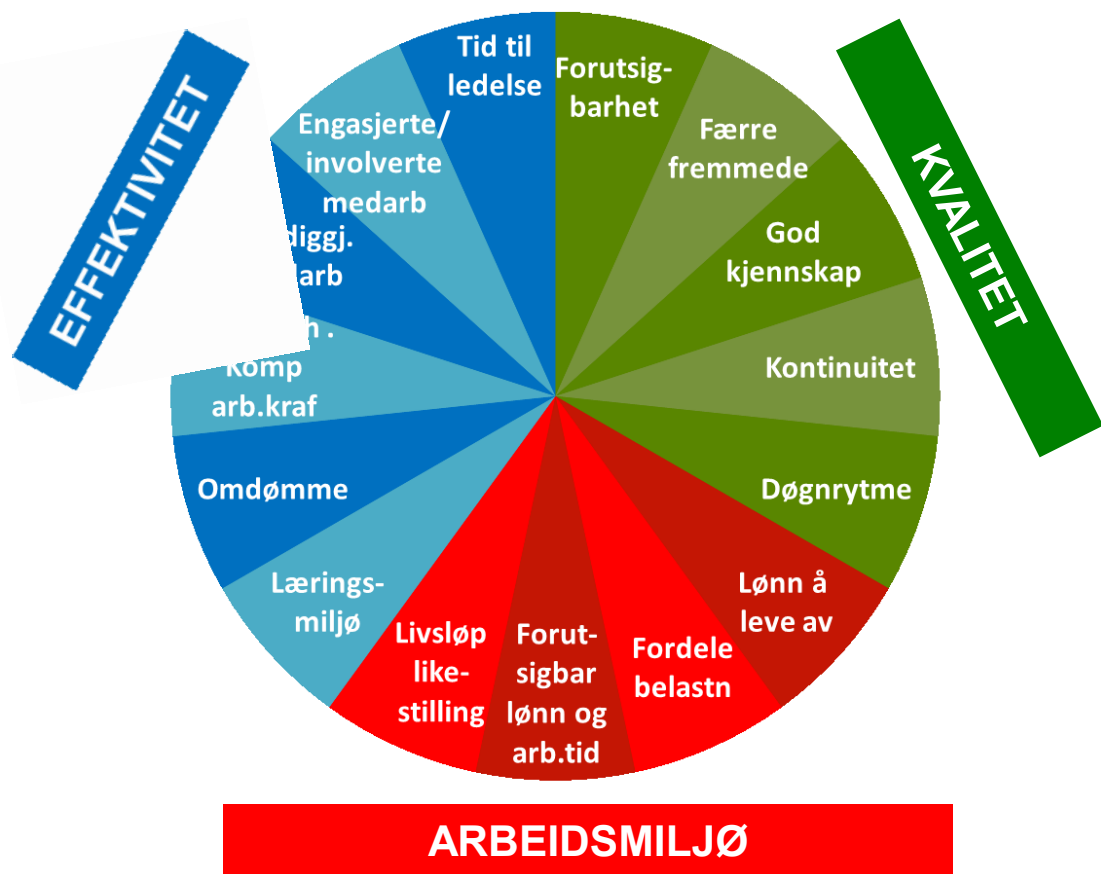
EFFEKTIVITET

Tid til ledelse

Engasjerte/ involverte medarb

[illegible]diggj. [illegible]arb

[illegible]n .

Komp arb.kraf

Omdømme

Lærings-miljø

Forutsig-barhet

Færre fremmede

God kjennskap

Kontinuitet

Døgnrytme

KVALITET

Lønn å leve av

Fordele belastn

Forut-sigbar lønn og arb.tid

Livsløp like-stilling

ARBEIDSMILJØ